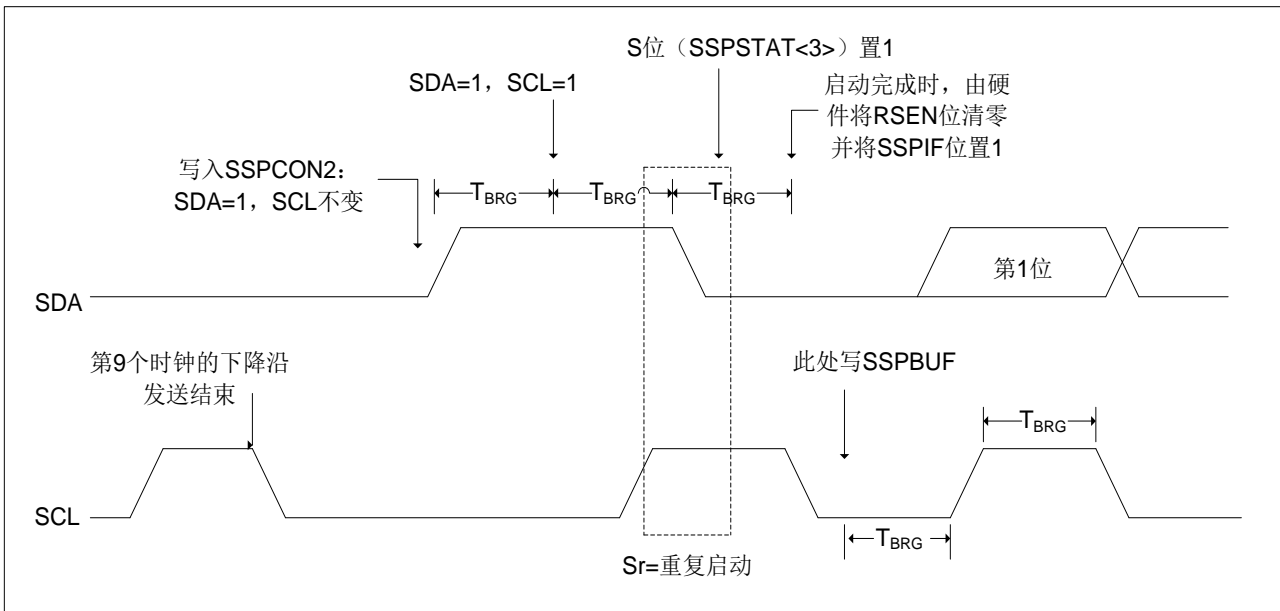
S位（SSPSTAT<3>）置1

SDA=1，SCL=1

启动完成时，由硬件将RSEN位清零并将SSPIF位置1

写入SSPCON2：SDA=1，SCL不变

$T_{BRG}$ $T_{BRG}$ $T_{BRG}$

第1位

SDA

第9个时钟的下降沿发送结束

此处写SSPBUF

$T_{BRG}$

SCL

$T_{BRG}$

Sr=重复启动